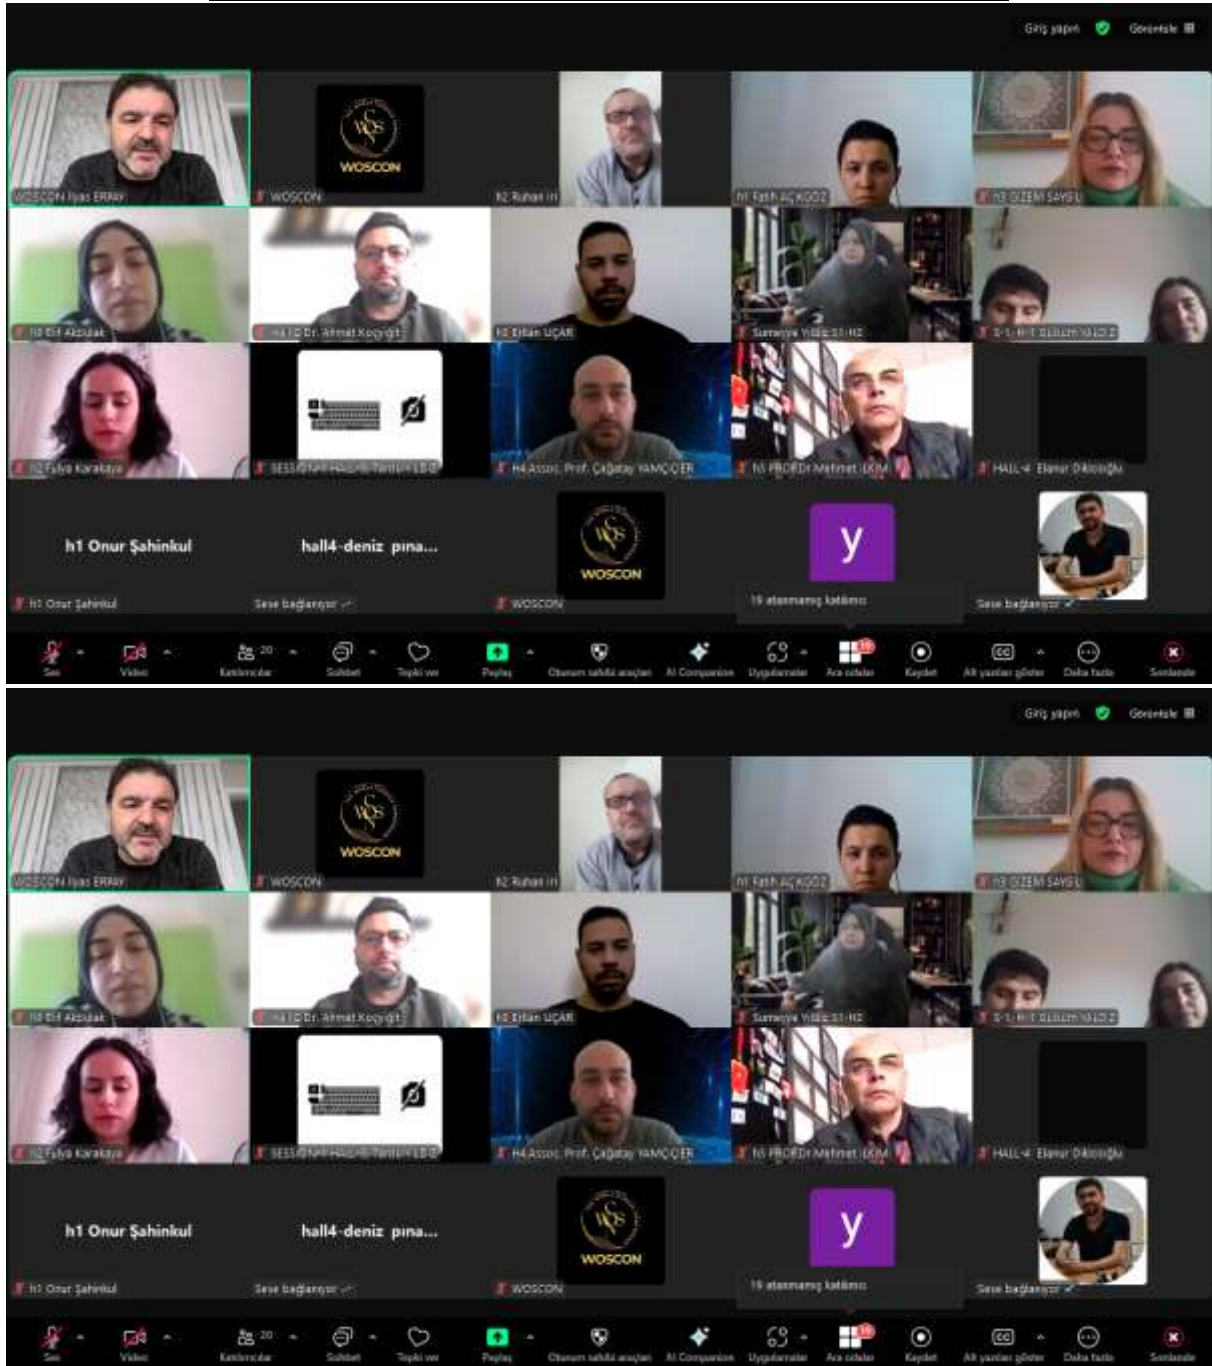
Giriş yapın Görüntüle

WOSCON İlyas ERAY
WOSCON
WOSCON
h2 Ruhan in
h1 Fatih AÇIKGÖZ
h3 GİZEM SAYGILI
h3 Elif Akbulak
h4 1D Dr. Ahmet Koçyiğit
h3 Erhan UÇAR
Sumeyye Yildiz S1-H2
S-1- H-1 GULLUM YALDIZ
h2 Fulya Karakaya
SESSİONAL HALL-1 Tarık LE
H4 Assoc. Prof. Çağatay YAMÇIOER
h5 PROF.Dr.Mehmet UKIM
HALL-4 Elanur Dikicioğlu
h1 Onur Şahinkul
hall4-deniz pına...
WOSCON
WOSCON
y
h1 Onur Şahinkul
Sese bağlanıyor
WOSCON
19 atanmamış katılımcı
Sese bağlanıyor

Ses Video 20 Katılımcılar Sohbet Tepki ver Paylaş Oturum sahibi araçları AI Companion Uygulamalar Ara odalar Kaydet Alt yazıları göster Daha fazla Sonlandır

Giriş yapın Görüntüle

WOSCON İlyas ERAY
WOSCON
WOSCON
h2 Ruhan in
h1 Fatih AÇIKGÖZ
h3 GİZEM SAYGILI
h3 Elif Akbulak
h4 1D Dr. Ahmet Koçyiğit
h3 Erhan UÇAR
Sumeyye Yildiz S1-H2
S-1- H-1 GULLUM YALDIZ
h2 Fulya Karakaya
SESSİONAL HALL-1 Tarık LE
H4 Assoc. Prof. Çağatay YAMÇIOER
h5 PROF.Dr.Mehmet UKIM
HALL-4 Elanur Dikicioğlu
h1 Onur Şahinkul
hall4-deniz pına...
WOSCON
WOSCON
y
h1 Onur Şahinkul
Sese bağlanıyor
WOSCON
19 atanmamış katılımcı
Sese bağlanıyor

Ses Video 20 Katılımcılar Sohbet Tepki ver Paylaş Oturum sahibi araçları AI Companion Uygulamalar Ara odalar Kaydet Alt yazıları göster Daha fazla Sonlandır